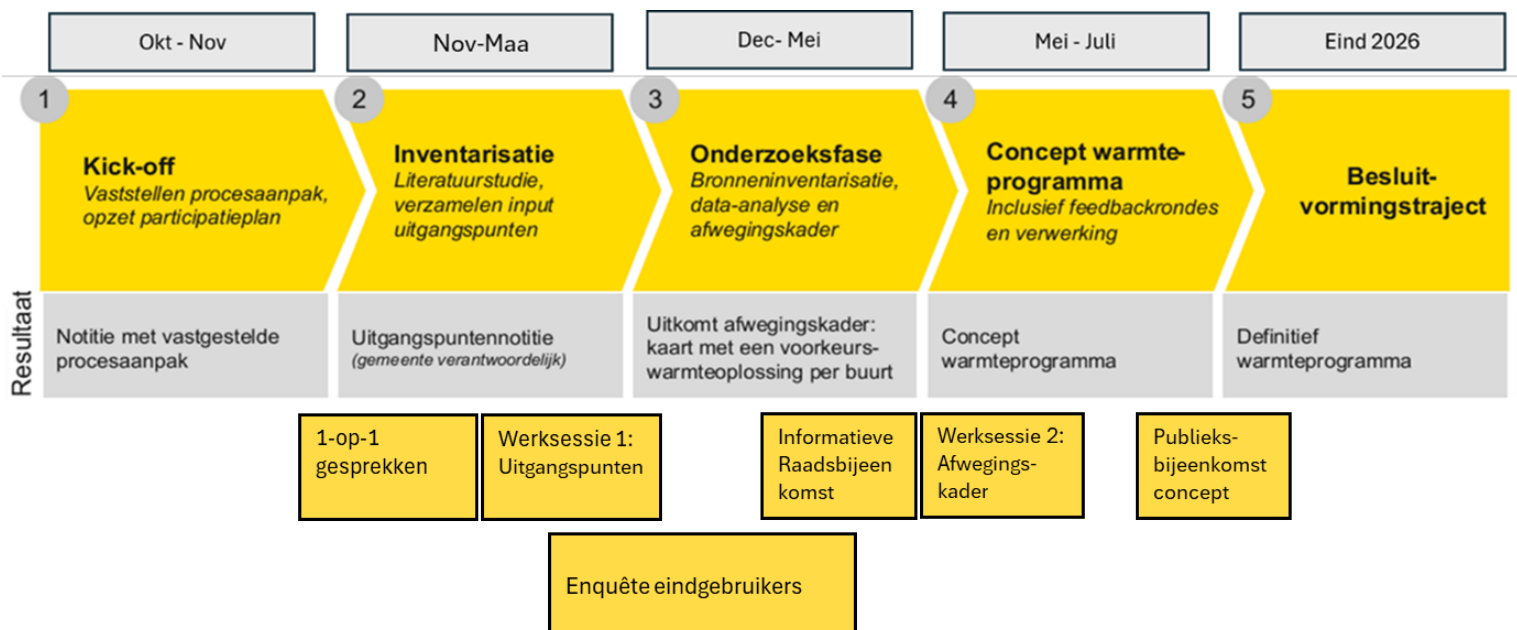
Okt - Nov

Nov-Maa

Dec- Mei

Mei - Juli

Eind 2026

1
Kick-off
Vaststellen procesaanpak, opzet participatieplan

2
Inventarisatie
Literatuurstudie, verzamelen input uitgangspunten

3
Onderzoeksfase
Bronneninventarisatie, data-analyse en afwegingskader

4
Concept warmteprogramma
Inclusief feedbackrondes en verwerking

5
Besluitvormingstraject

Resultaat

Notitie met vastgestelde procesaanpak

Uitgangspuntennotitie
(gemeente verantwoordelijk)

Uitkomt afwegingskader: kaart met een voorkeurswarmteoplossing per buurt

Concept warmteprogramma

Definitief warmteprogramma

1-op-1 gesprekken

Werksessie 1: Uitgangspunten

Informatieve Raadsbijeen komst

Werksessie 2: Afwegingskader

Publieksbijeenkomst concept

Enquête eindgebruikers